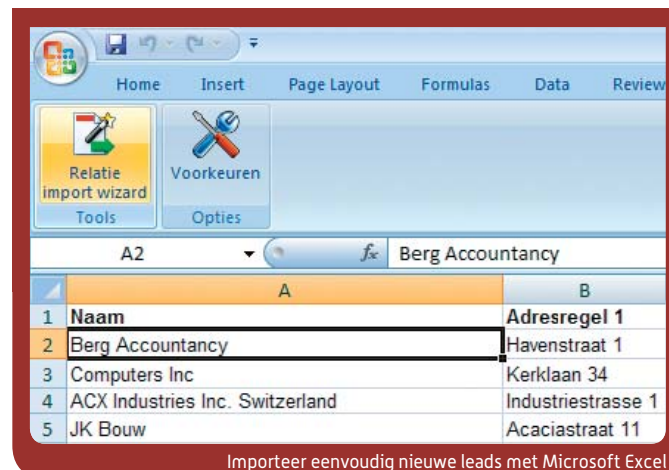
Home Insert Page Layout Formulas Data Review

Relatie import wizard

Voorkeuren

Tools

Opties

A2

$f_x$ Berg Accountancy

| | A | B |
|---|---|---|
| 1 | Naam | Adresregel 1 |
| 2 | Berg Accountancy | Havenstraat 1 |
| 3 | Computers Inc | Kerklaan 34 |
| 4 | ACX Industries Inc. Switzerland | Industriestrasse 1 |
| 5 | JK Bouw | Acaciastraat 11 |

Importeer eenvoudig nieuwe leads met Microsoft Excel